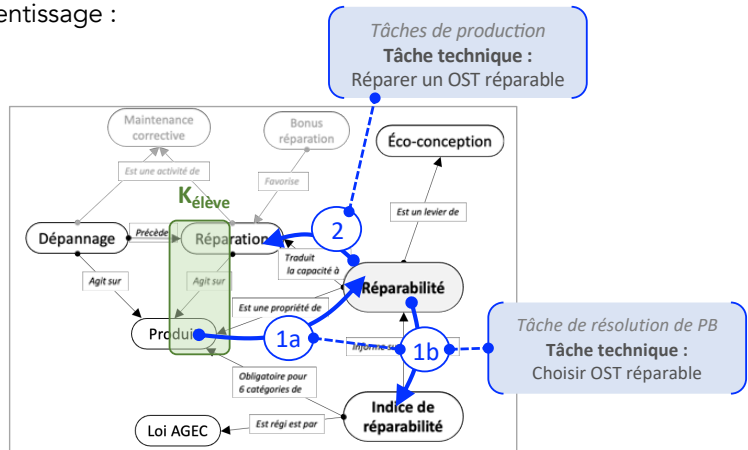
entissage :

Tâches de production
Tâche technique :
Réparer un OST réparable

Maintenance corrective

Bonus réparation

Éco-conception

Est une activité de

Favorise

Est un levier de

$K_{élève}$

Dépannage

Précède

Réparation

2

Traduit la capacité à

Agit sur

Agit sur

Réparabilité

Est une propriété de

Produit

1a

Informe sur

1b

Tâche de résolution de PB
Tâche technique :
Choisir OST réparable

Obligatoire pour 6 catégories de

Indice de réparabilité

Loi AGEC

Est régi est par